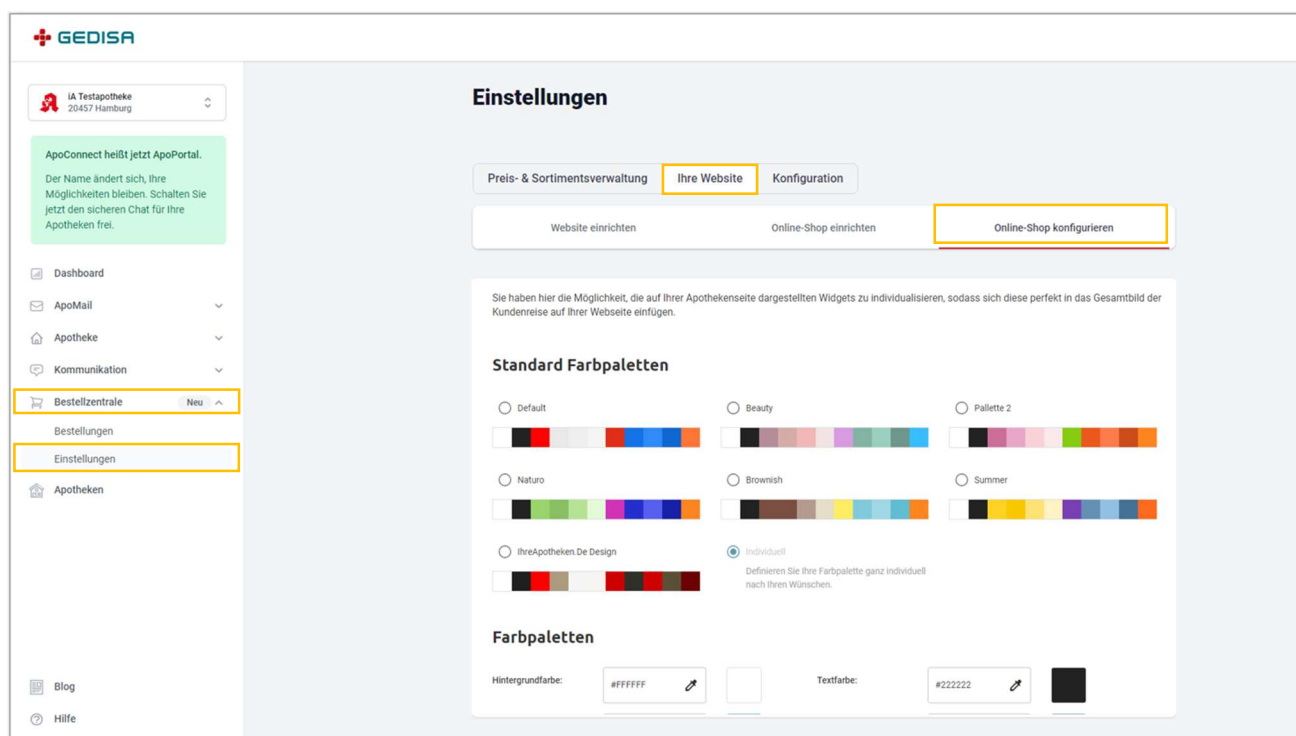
GEDISA

iA Testapotheke
20457 Hamburg

ApoConnect heißt jetzt ApoPortal.

Der Name ändert sich, Ihre Möglichkeiten bleiben. Schalten Sie jetzt den sicheren Chat für Ihre Apotheken frei.

Dashboard
ApoMail
Apotheke
Kommunikation
Bestellzentrale Neu
Bestellungen
Einstellungen
Apotheken

Blog
Hilfe

Einstellungen

Preis- & Sortimentsverwaltung | Ihre Website | Konfiguration

Website einrichten | Online-Shop einrichten | Online-Shop konfigurieren

Sie haben hier die Möglichkeit, die auf Ihrer Apothekenseite dargestellten Widgets zu individualisieren, sodass sich diese perfekt in das Gesamtbild der Kundenreise auf Ihrer Webseite einfügen.

Standard Farbpaletten

Default
Beauty
Pallette 2
Naturo
Brownish
Summer
IhreApotheken.De Design
Individuell
Definieren Sie Ihre Farbpalette ganz individuell nach Ihren Wünschen.

Farbpaletten

Hintergrundfarbe: #FFFFFF
Textfarbe: #222222